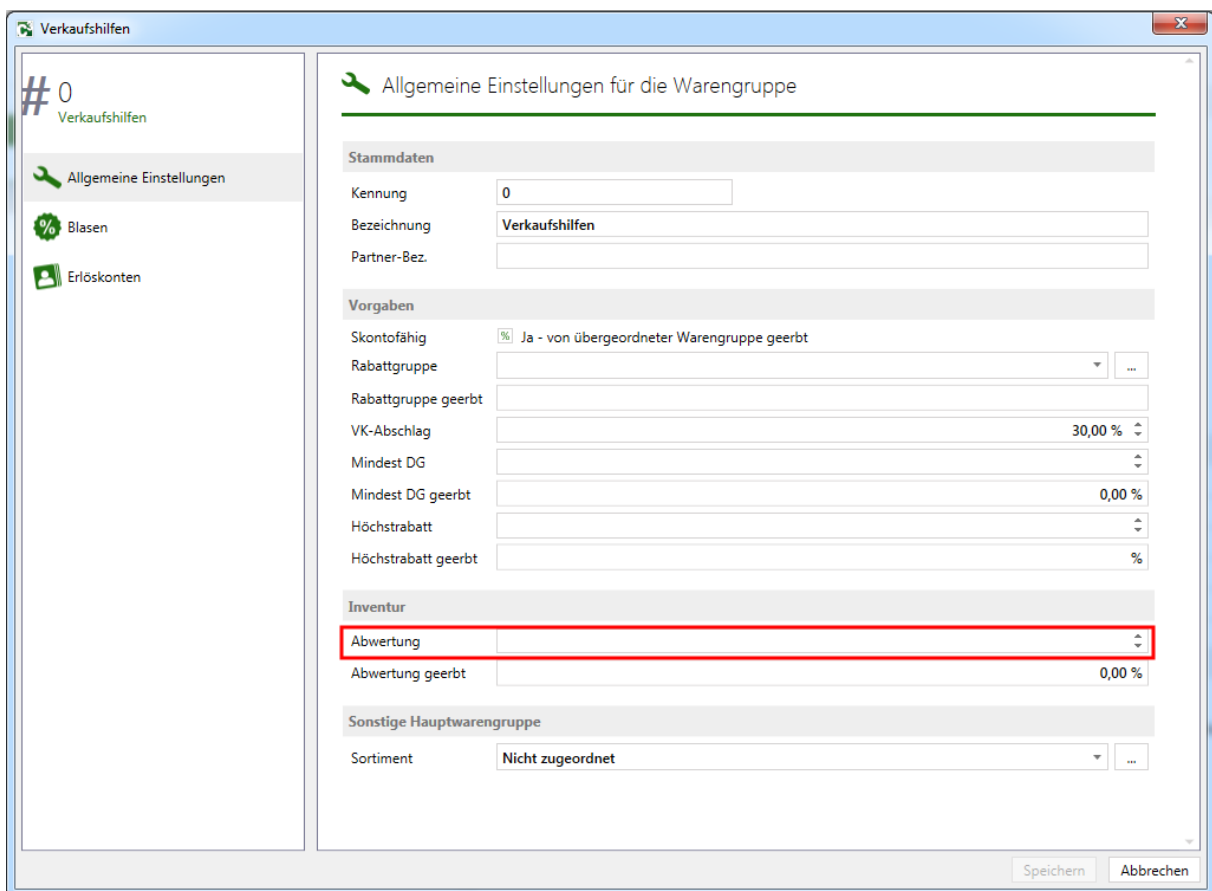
Verkaufshilfen

# 0
Verkaufshilfen

Allgemeine Einstellungen
Blasen
Erlöskonten

Allgemeine Einstellungen für die Warengruppe

Stammdaten
Kennung 0
Bezeichnung Verkaufshilfen
Partner-Bez.

Vorgaben
Skontofähig % Ja - von übergeordneter Warengruppe geerbt
Rabattgruppe ...
Rabattgruppe geerbt
VK-Abschlag 30,00 %
Mindest DG
Mindest DG geerbt 0,00 %
Höchstrabatt
Höchstrabatt geerbt %

Inventur
Abwertung
Abwertung geerbt 0,00 %

Sonstige Hauptwarengruppe
Sortiment Nicht zugeordnet ...

Speichern Abbrechen